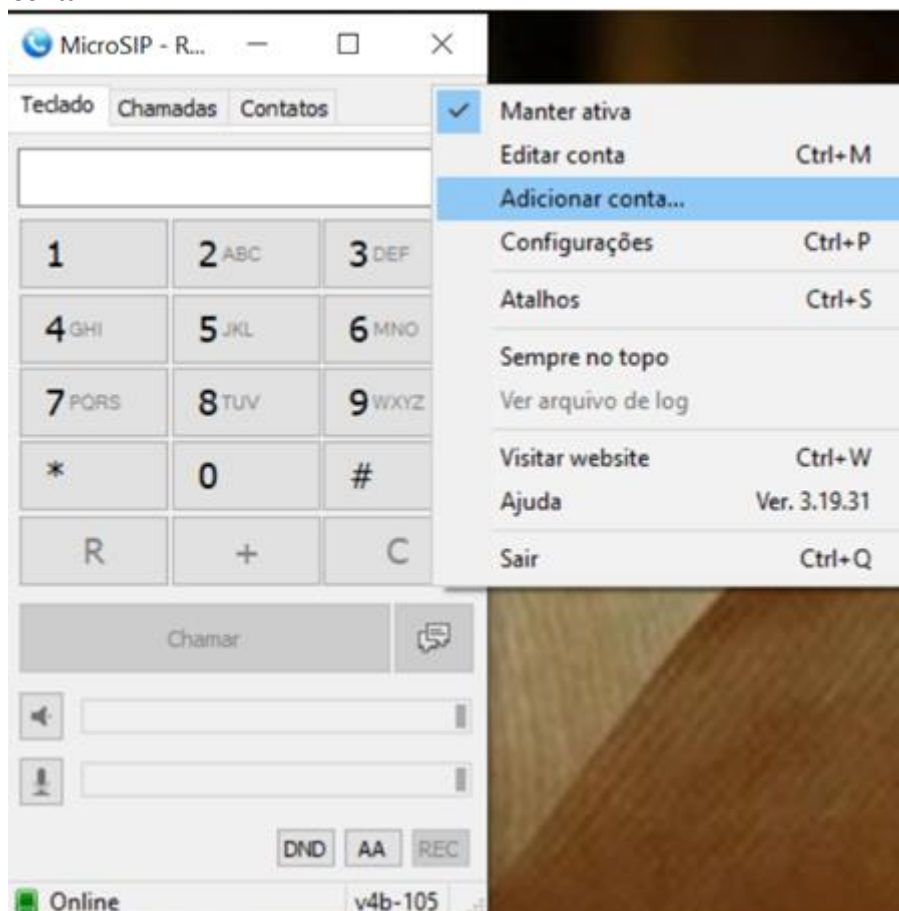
MicroSIP - R...

Teclado Chamadas Contatos

| 1 | 2 ABC | 3 DEF |
|---|---|---|
| 4 GHI | 5 JKL | 6 MNO |
| 7 PQRS | 8 TUV | 9 WXYZ |
| * | 0 | # |
| R | + | C |

Chamar

DND AA REC

Online v4b-105

Manter ativa
Editar conta Ctrl+M
Adicionar conta...
Configurações Ctrl+P
Atalhos Ctrl+S
Sempre no topo
Ver arquivo de log
Visitar website Ctrl+W
Ajuda Ver. 3.19.31
Sair Ctrl+Q